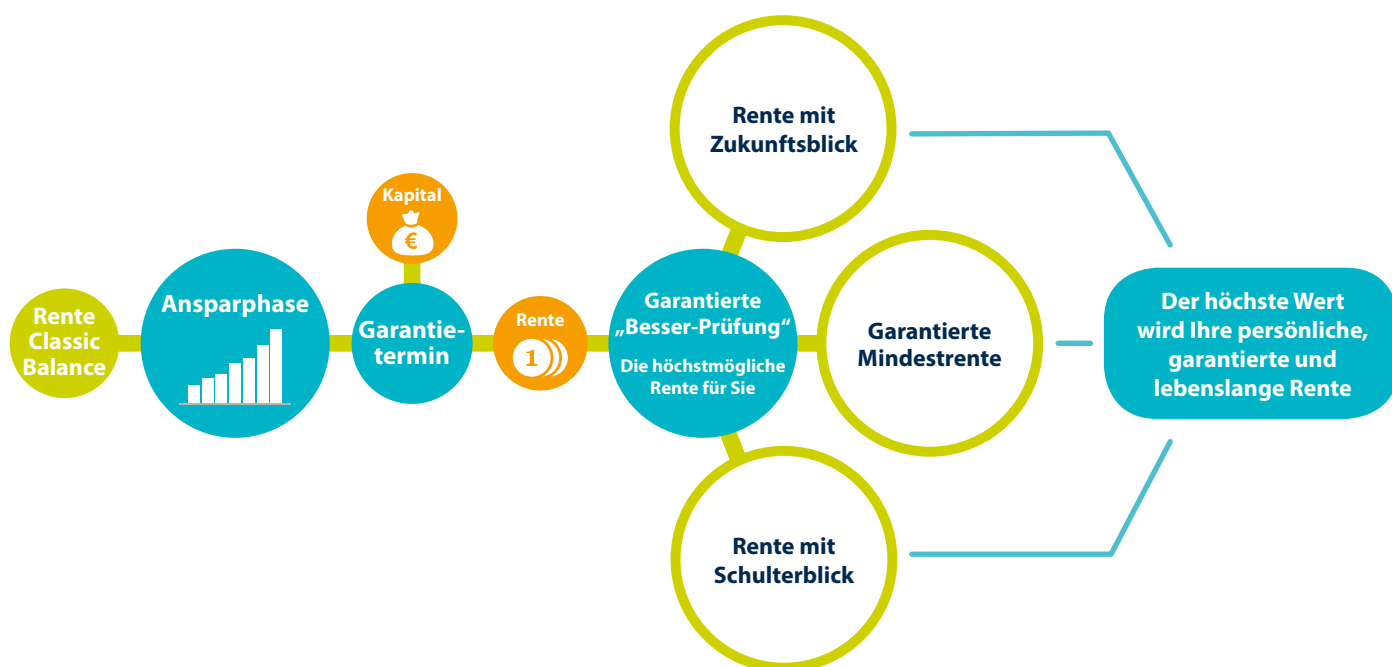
Rente Classic Balance

Ansparphase

Kapital

€

Garantietermin

Rente

1

Garantierte „Besser-Prüfung“

Die höchstmögliche Rente für Sie

Rente mit Zukunftsblick

Garantierte Mindestrente

Rente mit Schulterblick

Der höchste Wert wird Ihre persönliche, garantierte und lebenslange Rente